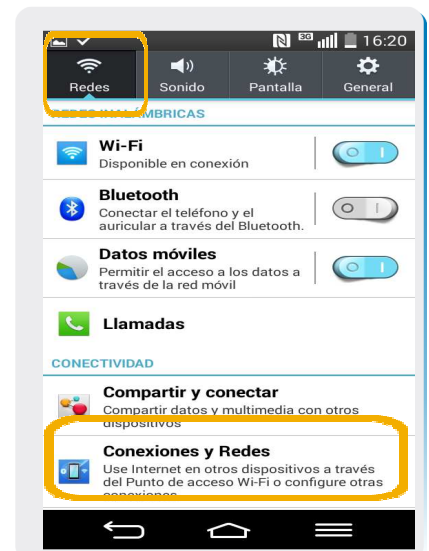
3G 16:20

Redes
Sonido
Pantalla
General

REDES INA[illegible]ÁMBRICAS

Wi-Fi
Disponible en conexión

Bluetooth
Conectar el teléfono y el auricular a través del Bluetooth.

Datos móviles
Permitir el acceso a los datos a través de la red móvil

Llamadas

CONECTIVIDAD

Compartir y conectar
Compartir datos y multimedia con otros dispositivos

Conexiones y Redes
Use Internet en otros dispositivos a través del Punto de acceso Wi-Fi o configure otras conexiones